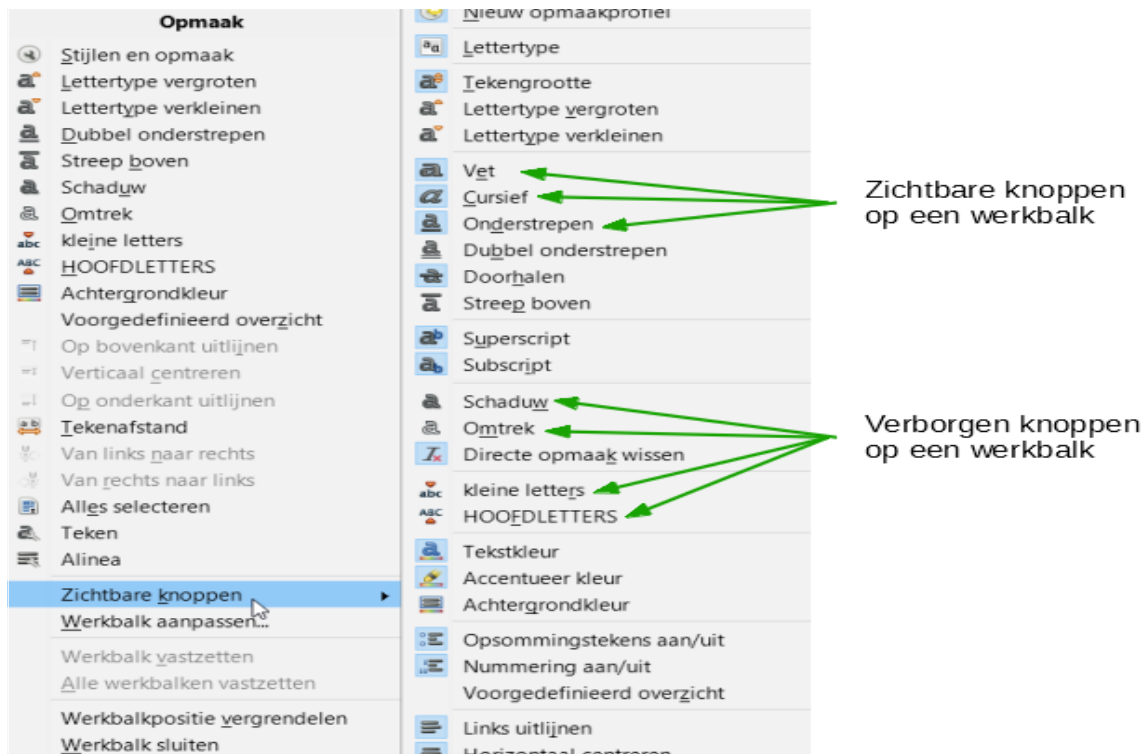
Opmaak

Stijlen en opmaak
Lettertype vergroten
Lettertype verkleinen
Dubbel onderstrepen
Streep boven
Schaduw
Omtrek
kleine letters
HOOFDLETTERS
Achtergrondkleur
Voorgedefinieerd overzicht
Op bovenkant uitlijnen
Verticaal centreren
Op onderkant uitlijnen
Tekenafstand
Van links naar rechts
Van rechts naar links
Alles selecteren
Teken
Alinea
Zichtbare knoppen
Werkbalk aanpassen...
Werkbalk vastzetten
Alle werkbalken vastzetten
Werkbalkpositie vergrendelen
Werkbalk sluiten

Nieuw opmaakprofiel
Lettertype
Tekengrootte
Lettertype vergroten
Lettertype verkleinen
Vet
Cursief
Onderstrepen
Dubbel onderstrepen
Doorhalen
Streep boven
Superscript
Subscript
Schaduw
Omtrek
Directe opmaak wissen
kleine letters
HOOFDLETTERS
Tekstkleur
Accentueer kleur
Achtergrondkleur
Opsommingstekens aan/uit
Nummering aan/uit
Voorgedefinieerd overzicht
Links uitlijnen
Horizontaal centreren

Zichtbare knoppen op een werkbalk

Verborgen knoppen op een werkbalk